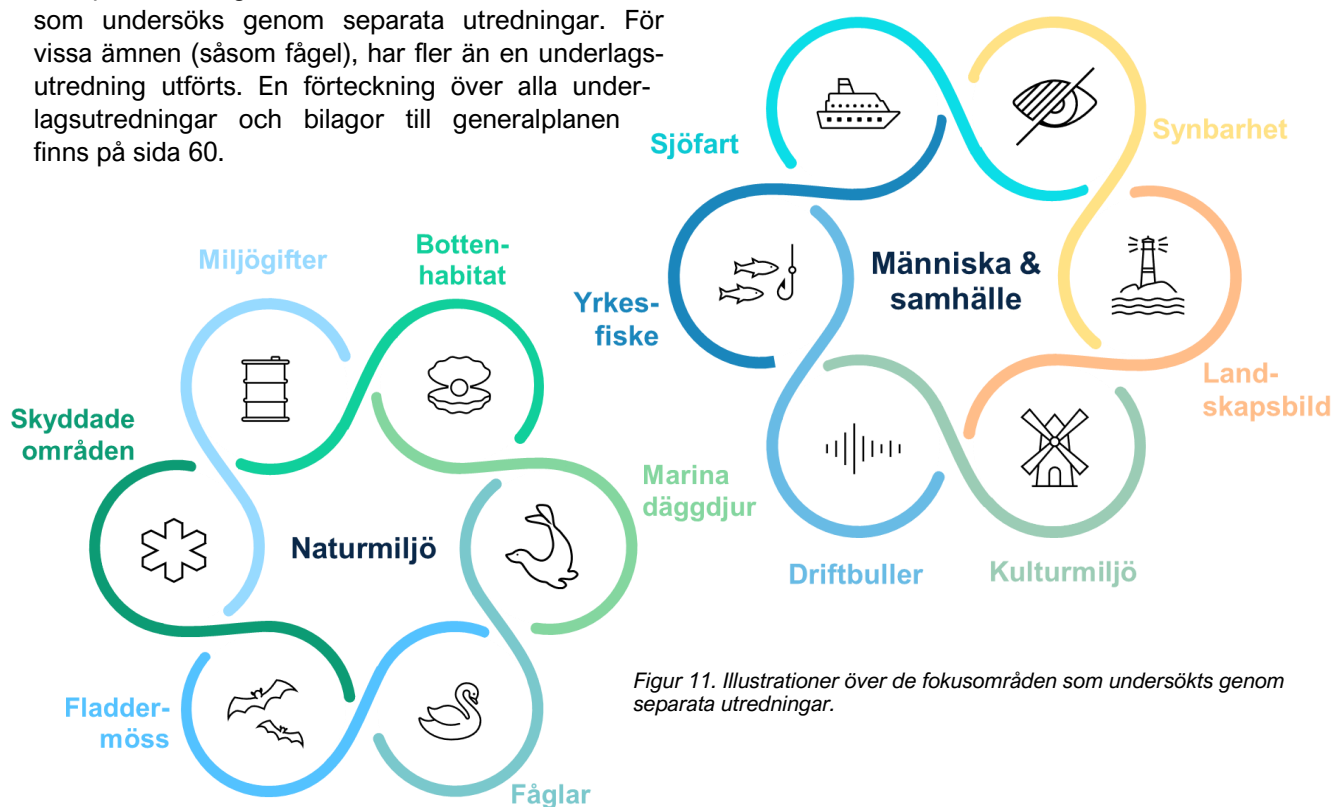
som undersöks genom separata utredningar. För vissa ämnen (såsom fågel), har fler än en underlagsutredning utförts. En förteckning över alla underlagsutredningar och bilagor till generalplanen finns på sida 60.

Sjöfart
Synbarhet
Yrkesfiske
Människa & samhälle
Landskapsbild
Driftbuller
Kulturmiljö

Miljögifter
Bottenhabitat
Skyddade områden
Naturmiljö
Marina däggdjur
Fladdermöss
Fåglar

Figur 11. Illustrationer över de fokusområden som undersökts genom separata utredningar.